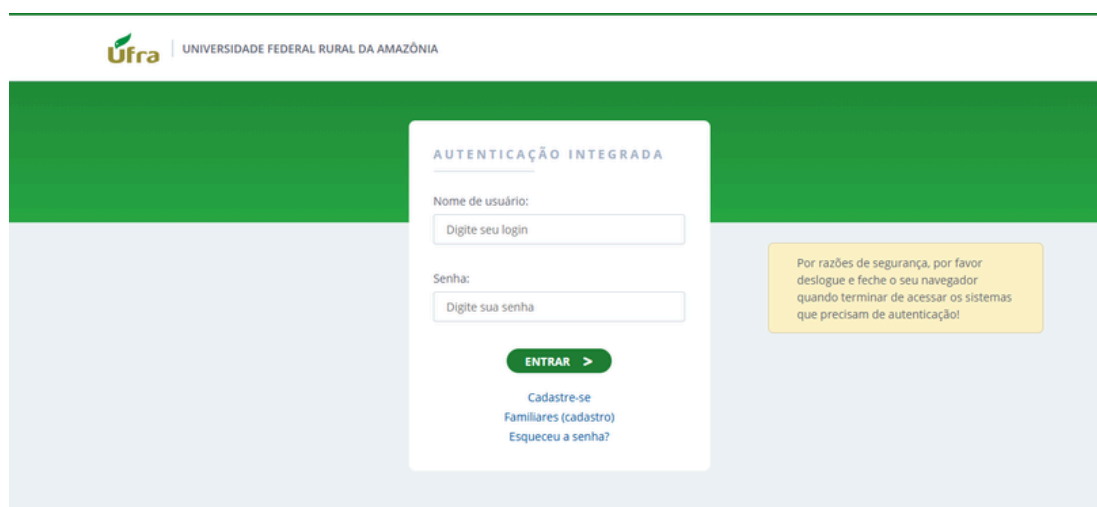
Ufra | UNIVERSIDADE FEDERAL RURAL DA AMAZÔNIA

AUTENTICAÇÃO INTEGRADA

Nome de usuário:

Digite seu login

Senha:

Digite sua senha

ENTRAR >

Cadastre-se
Familiares (cadastro)
Esqueceu a senha?

Por razões de segurança, por favor deslogue e feche o seu navegador quando terminar de acessar os sistemas que precisam de autenticação!